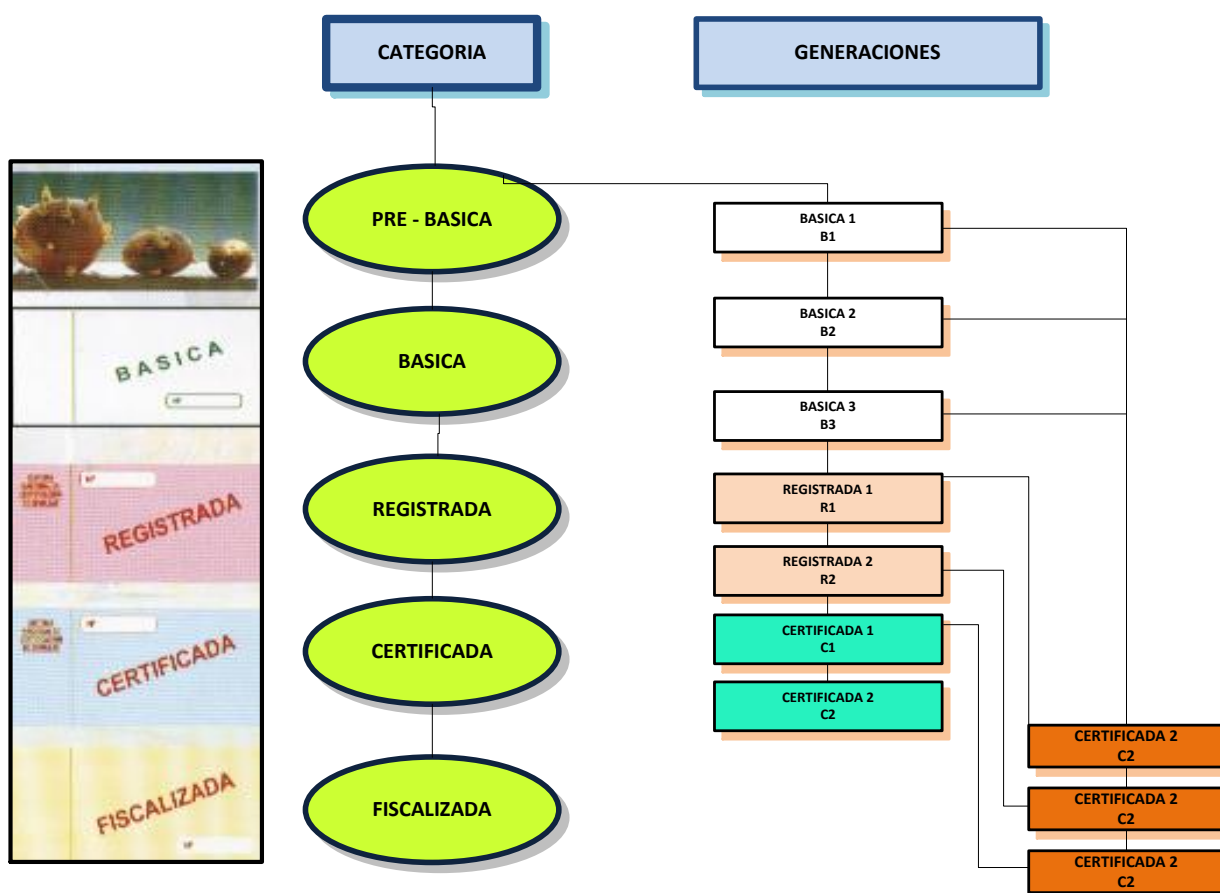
CATEGORIA

GENERACIONES

BASICA

REGISTRADA

CERTIFICADA

FISCALIZADA

PRE - BASICA

BASICA

REGISTRADA

CERTIFICADA

FISCALIZADA

BASICA 1
B1

BASICA 2
B2

BASICA 3
B3

REGISTRADA 1
R1

REGISTRADA 2
R2

CERTIFICADA 1
C1

CERTIFICADA 2
C2

CERTIFICADA 2
C2

CERTIFICADA 2
C2

CERTIFICADA 2
C2